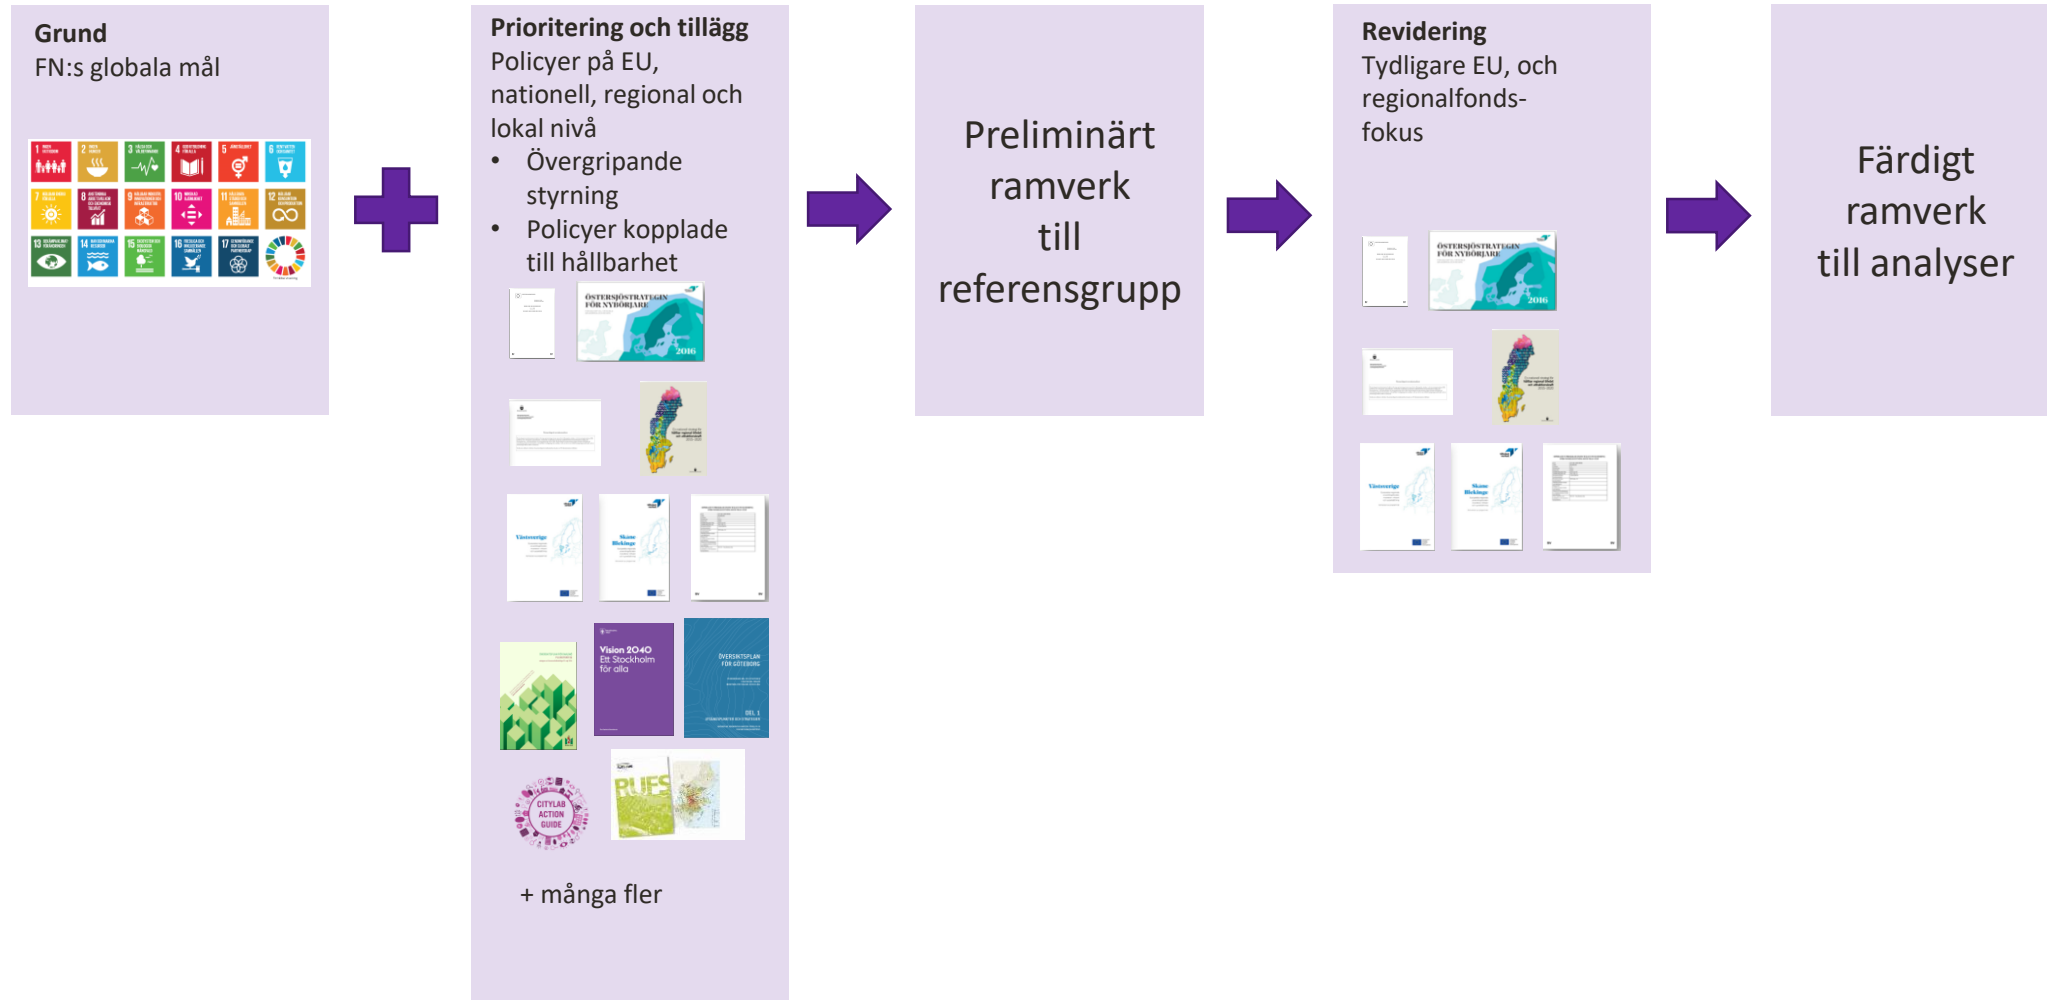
**Grund**
FN:s globala mål

**Prioritering och tillägg**
Policyer på EU, nationell, regional och lokal nivå
- Övergripande styrning
- Policyer kopplade till hållbarhet

ÖSTERSJÖSTRATEGIN FÖR NYBÖRJARE 2016

Västsverige

Skåne Blekinge

Vision 2040 Ett Stockholm för alla

ÖVERSIKTSPLAN FÖR GÖTEBORG

CITYLAB ACTION GUIDE

RUFS

+ många fler

Preliminärt ramverk till referensgrupp

**Revidering**
Tydligare EU, och regionalfonds-fokus

ÖSTERSJÖSTRATEGIN FÖR NYBÖRJARE 2016

Västsverige

Skåne Blekinge

Färdigt ramverk till analyser